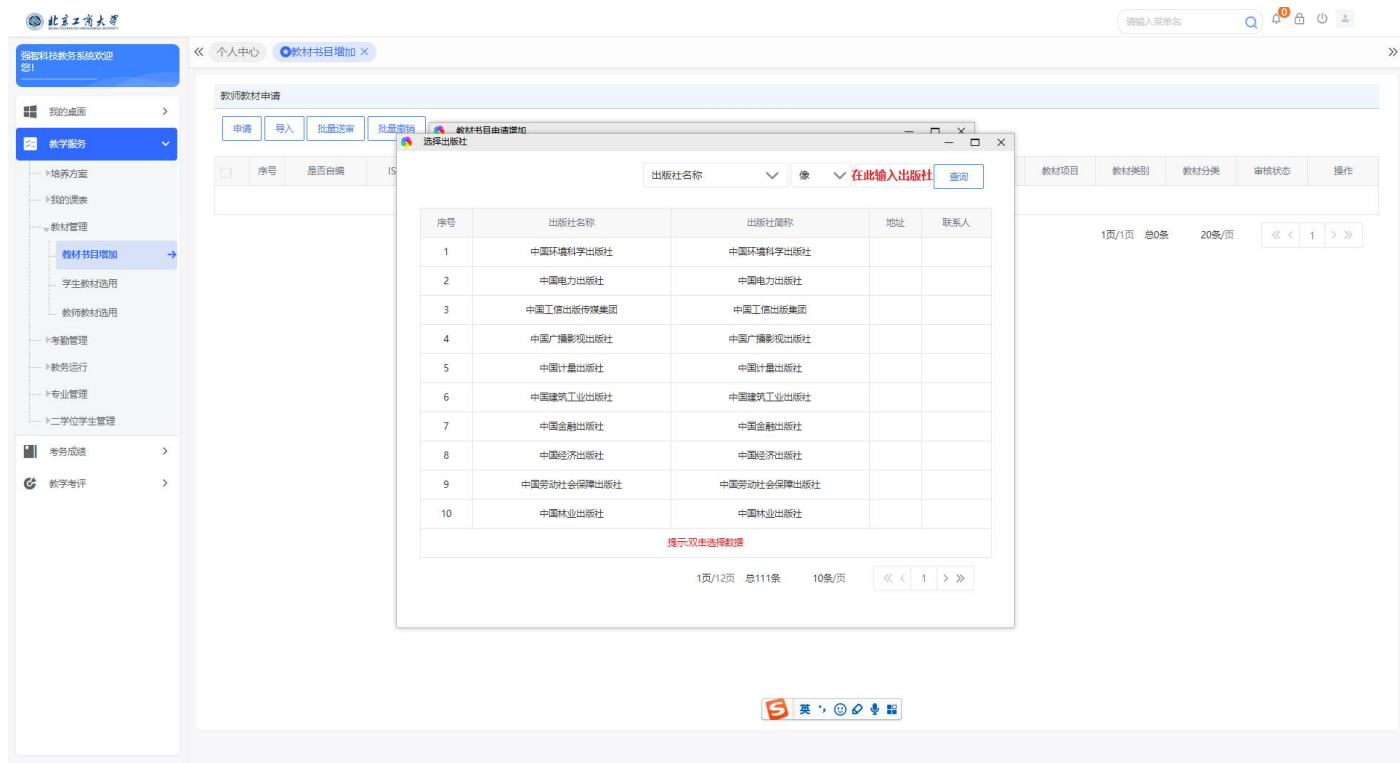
北京工商大学

请输入菜单名

强智科技教务系统欢迎您!

我的桌面
教学服务
培养方案
我的课表
教材管理
教材书目增加
学生教材选用
教师教材选用
考勤管理
教务运行
专业管理
二学位学生管理
考务成绩
教学考评

« 个人中心 教材书目增加 ×

教师教材申请

申请 导入 批量送审 批量撤销

教材书目申请增加

选择出版社

| 序号 | 是否自编 | IS |
|---|---|---|

教材项目 教材类别 教材分类 审核状态 操作

1页/1页 总0条 20条/页 1

出版社名称 像 在此输入出版社 查询

| 序号 | 出版社名称 | 出版社简称 | 地址 | 联系人 |
|---|---|---|---|---|
| 1 | 中国环境科学出版社 | 中国环境科学出版社 | | |
| 2 | 中国电力出版社 | 中国电力出版社 | | |
| 3 | 中国工信出版传媒集团 | 中国工信出版集团 | | |
| 4 | 中国广播影视出版社 | 中国广播影视出版社 | | |
| 5 | 中国计量出版社 | 中国计量出版社 | | |
| 6 | 中国建筑工业出版社 | 中国建筑工业出版社 | | |
| 7 | 中国金融出版社 | 中国金融出版社 | | |
| 8 | 中国经济出版社 | 中国经济出版社 | | |
| 9 | 中国劳动社会保障出版社 | 中国劳动社会保障出版社 | | |
| 10 | 中国林业出版社 | 中国林业出版社 | | |

提示:双击选择数据

1页/12页 总111条 10条/页 1

英